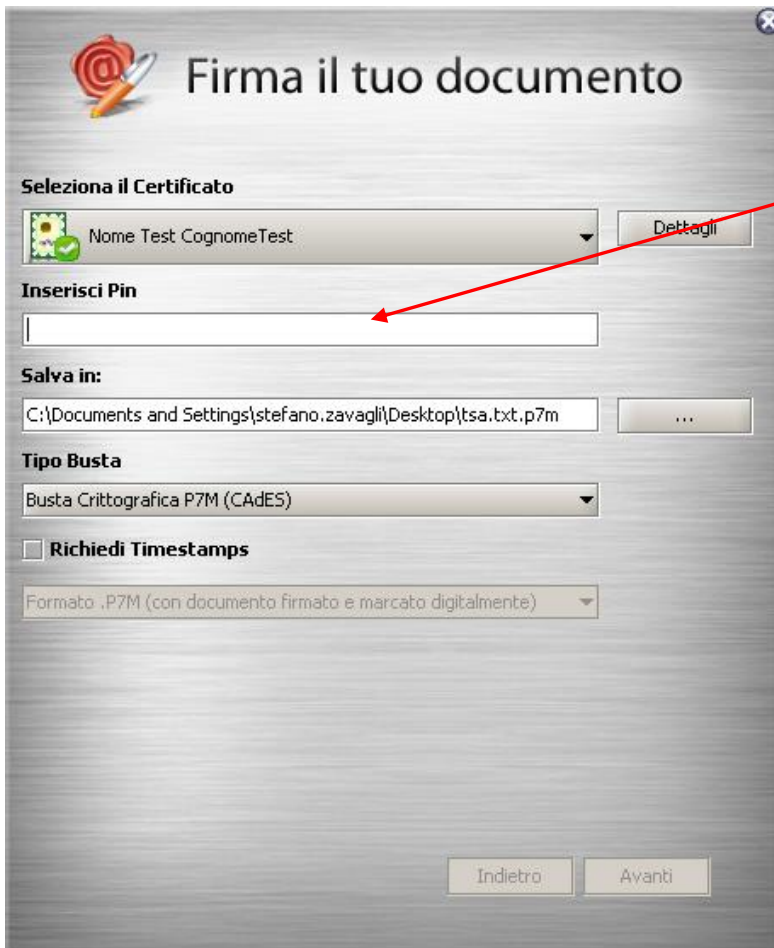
Firma il tuo documento

Seleziona il Certificato

Nome Test CognomeTest

Dettagli

Inserisci Pin

Salva in:

C:\Documents and Settings\stefano.zavagli\Desktop\tsa.txt.p7m

...

Tipo Busta

Busta Crittografica P7M (CAdES)

Richiedi Timestamps

Formato .P7M (con documento firmato e marcato digitalmente)

Indietro

Avanti